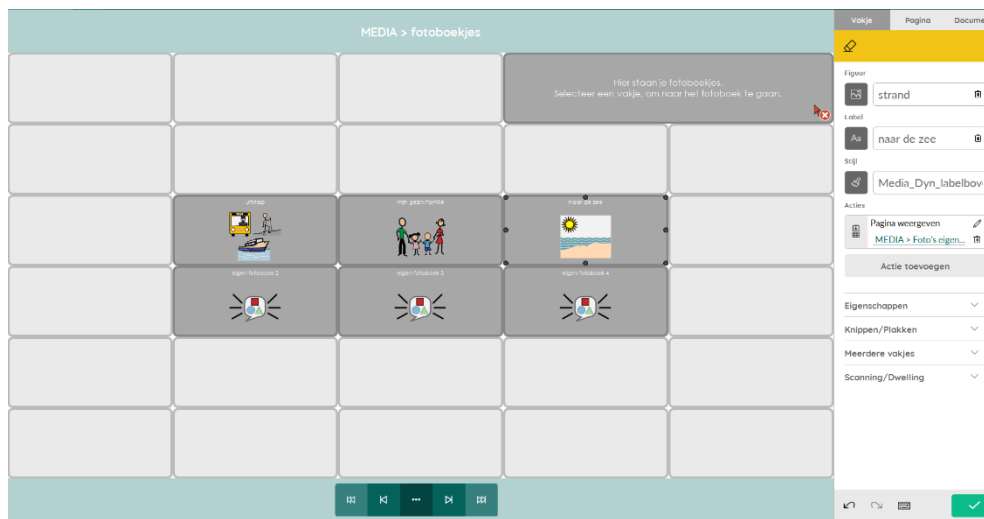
MEDIA > fotoboekjes

Hier staan je fotoboekjes.
Selecteer een vakje, om naar het fotoboek te gaan.

uitjes

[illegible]

naar de zee

eigen fotoboek 2

eigen fotoboek 3

eigen fotoboek 4

Vakje Pagina Docume

Figuur
strand

Label
naar de zee

Stijl
Media_Dyn_labelbov

Acties
Pagina weergeven
MEDIA > Foto's eigen...

Actie toevoegen

Eigenschappen
Knippen/Plakken
Meerdere vakjes
Scanning/Dwelling